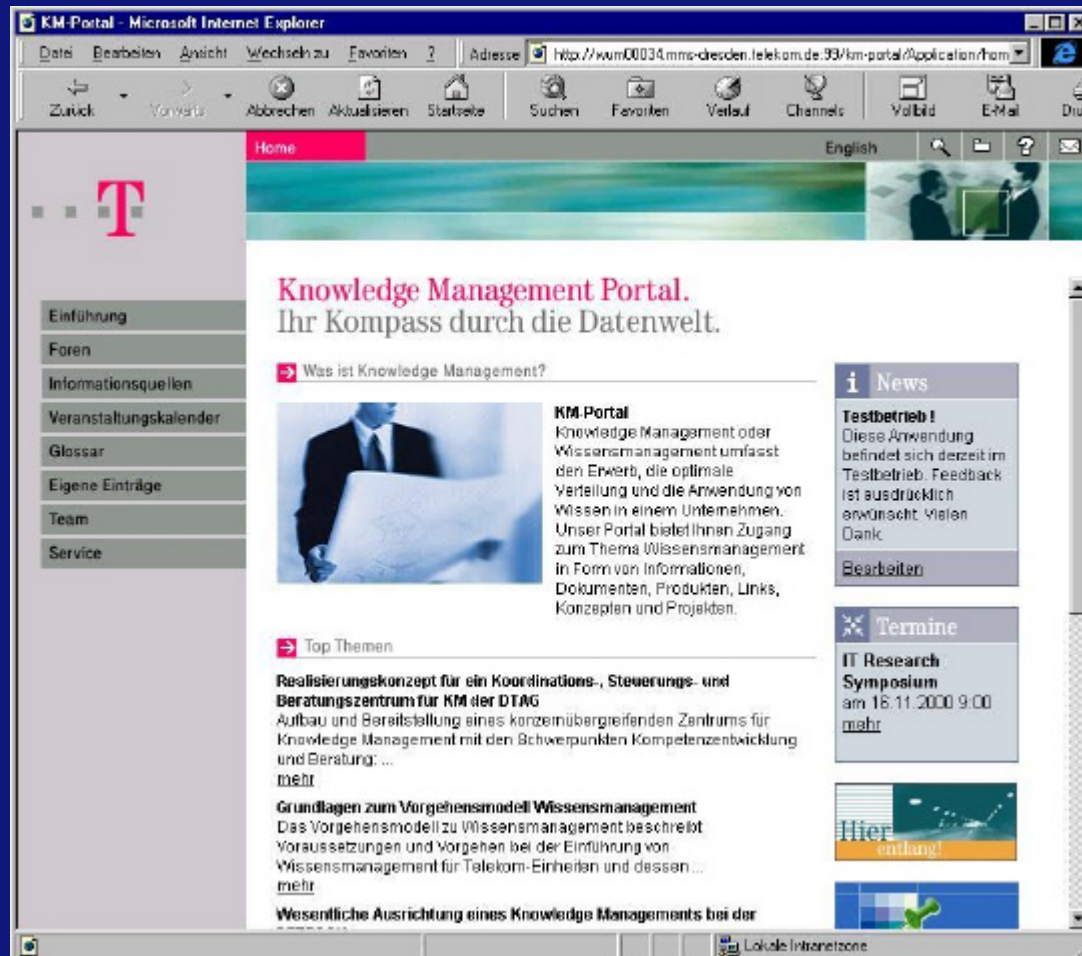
KM-Portal - Microsoft Internet Explorer

Datei Bearbeiten Ansicht Wechseln zu Favoriten ? Adresse http://wum00034.mms-dresden.telekom.de:99/km-portal/Application/hom

Zurück Vorwärts Abbrechen Aktualisieren Startseite Suchen Favoriten Verlauf Channels Vollbild E-Mail Dru

Home English

T

Einführung
Foren
Informationsquellen
Veranstaltungskalender
Glossar
Eigene Einträge
Team
Service

Knowledge Management Portal.
Ihr Kompass durch die Datenwelt.

Was ist Knowledge Management?

KM-Portal
Knowledge Management oder Wissensmanagement umfasst den Erwerb, die optimale Verteilung und die Anwendung von Wissen in einem Unternehmen. Unser Portal bietet Ihnen Zugang zum Thema Wissensmanagement in Form von Informationen, Dokumenten, Produkten, Links, Konzepten und Projekten.

Top Themen

Realisierungskonzept für ein Koordinations-, Steuerungs- und Beratungszentrum für KM der DTAG
Aufbau und Bereitstellung eines konzernübergreifenden Zentrums für Knowledge Management mit den Schwerpunkten Kompetenzentwicklung und Beratung; ...
mehr

Grundlagen zum Vorgehensmodell Wissensmanagement
Das Vorgehensmodell zu Wissensmanagement beschreibt Voraussetzungen und Vorgehen bei der Einführung von Wissensmanagement für Telekom-Einheiten und dessen ...
mehr

Wesentliche Ausrichtung eines Knowledge Managements bei der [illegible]

i News
Testbetrieb !
Diese Anwendung befindet sich derzeit im Testbetrieb. Feedback ist ausdrücklich erwünscht. Vielen Dank
Bearbeiten

Termine
IT Research Symposium
am 16.11.2000 9:00
mehr

Hier entlang!

Lokale Intranetzone